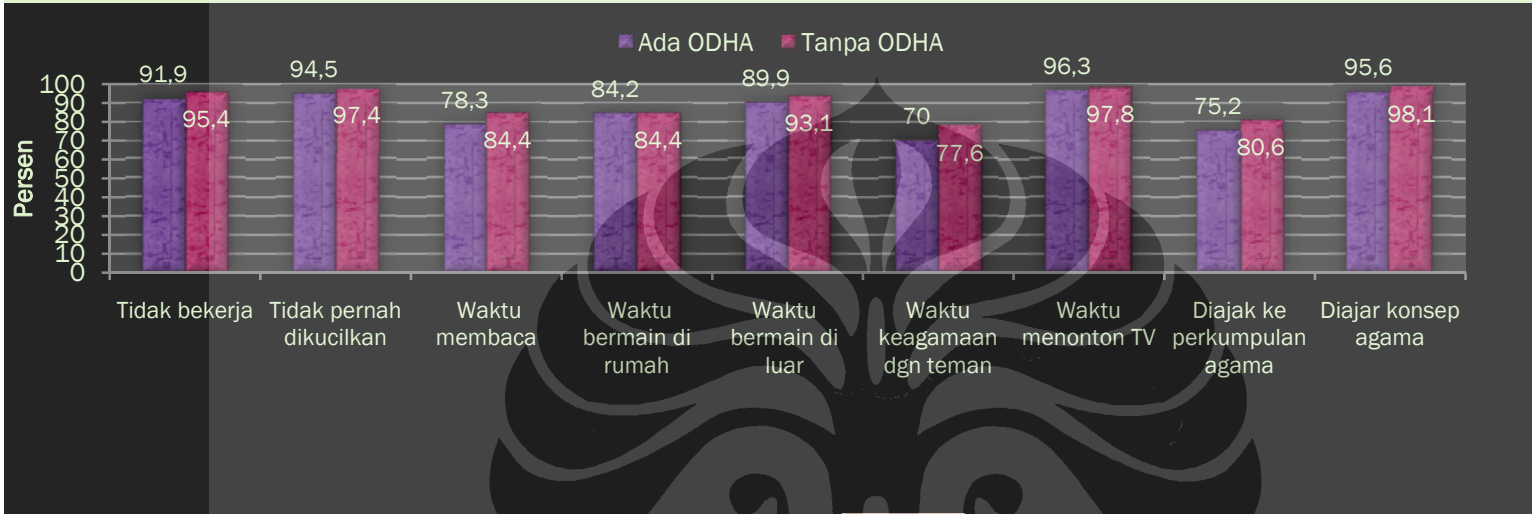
Ada ODHA Tanpa ODHA

Persen

100
90
80
70
60
50
40
30
20
10
0

| | Ada ODHA | Tanpa ODHA |
|---|---|---|
| Tidak bekerja | 91,9 | 95,4 |
| Tidak pernah dikucilkan | 94,5 | 97,4 |
| Waktu membaca | 78,3 | 84,4 |
| Waktu bermain di rumah | 84,2 | 84,4 |
| Waktu bermain di luar | 89,9 | 93,1 |
| Waktu keagamaan dgn teman | 70 | 77,6 |
| Waktu menonton TV | 96,3 | 97,8 |
| Diajak ke perkumpulan agama | 75,2 | 80,6 |
| Diajar konsep agama | 95,6 | 98,1 |